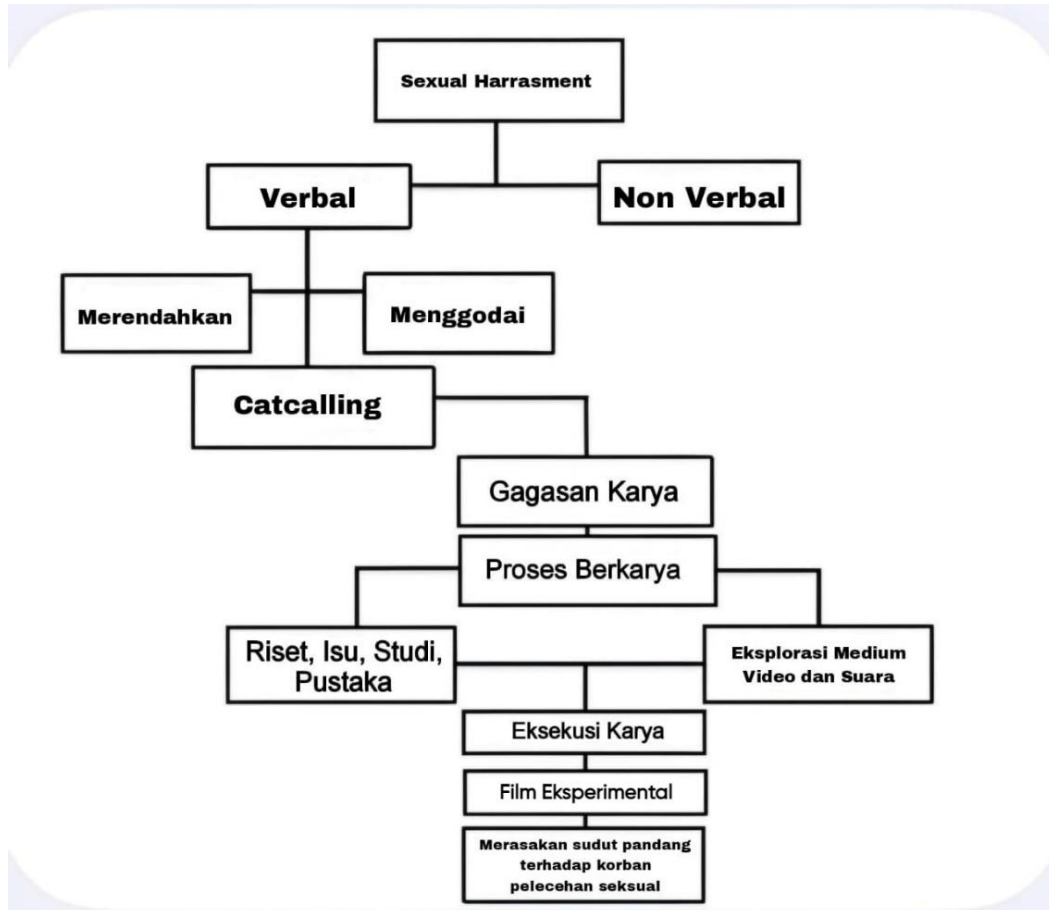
Sexual Harrasment

Verbal

Non Verbal

Merendahkan

Menggodai

Catcalling

Gagasan Karya

Proses Berkarya

Riset, Isu, Studi, Pustaka

Eksplorasi Medium Video dan Suara

Eksekusi Karya

Film Eksperimental

Merasakan sudut pandang terhadap korban pelecehan seksual